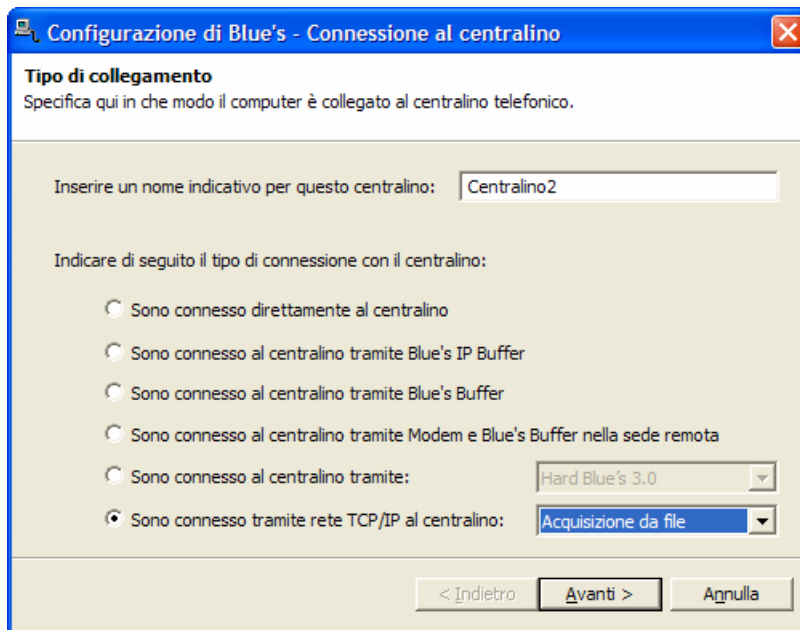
Configurazione di Blue's - Connessione al centralino

Tipo di collegamento
Specifica qui in che modo il computer è collegato al centralino telefonico.

Inserire un nome indicativo per questo centralino: Centralino2

Indicare di seguito il tipo di connessione con il centralino:

Sono connesso direttamente al centralino

Sono connesso al centralino tramite Blue's IP Buffer

Sono connesso al centralino tramite Blue's Buffer

Sono connesso al centralino tramite Modem e Blue's Buffer nella sede remota

Sono connesso al centralino tramite: Hard Blue's 3.0

Sono connesso tramite rete TCP/IP al centralino: Acquisizione da file

< Indietro Avanti > Annulla